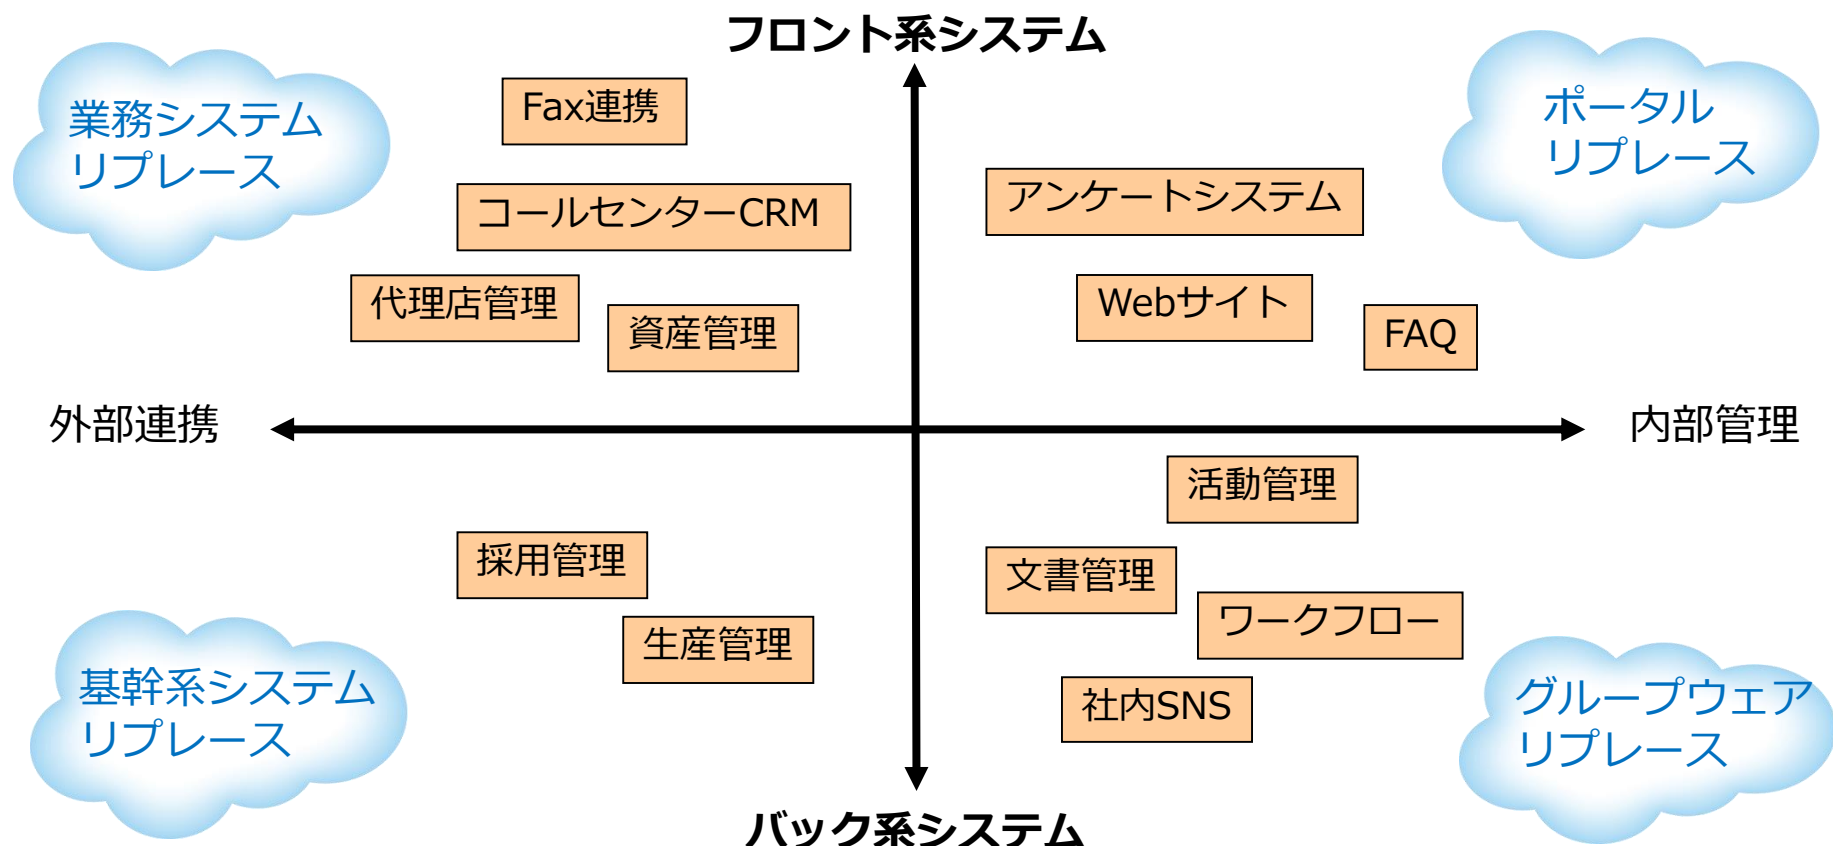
フロント系システム

業務システム
リプレース

Fax連携

コールセンターCRM

代理店管理

資産管理

ポータル
リプレース

アンケートシステム

Webサイト

FAQ

外部連携

内部管理

活動管理

採用管理

文書管理

ワークフロー

生産管理

社内SNS

基幹系システム
リプレース

グループウェア
リプレース

バック系システム